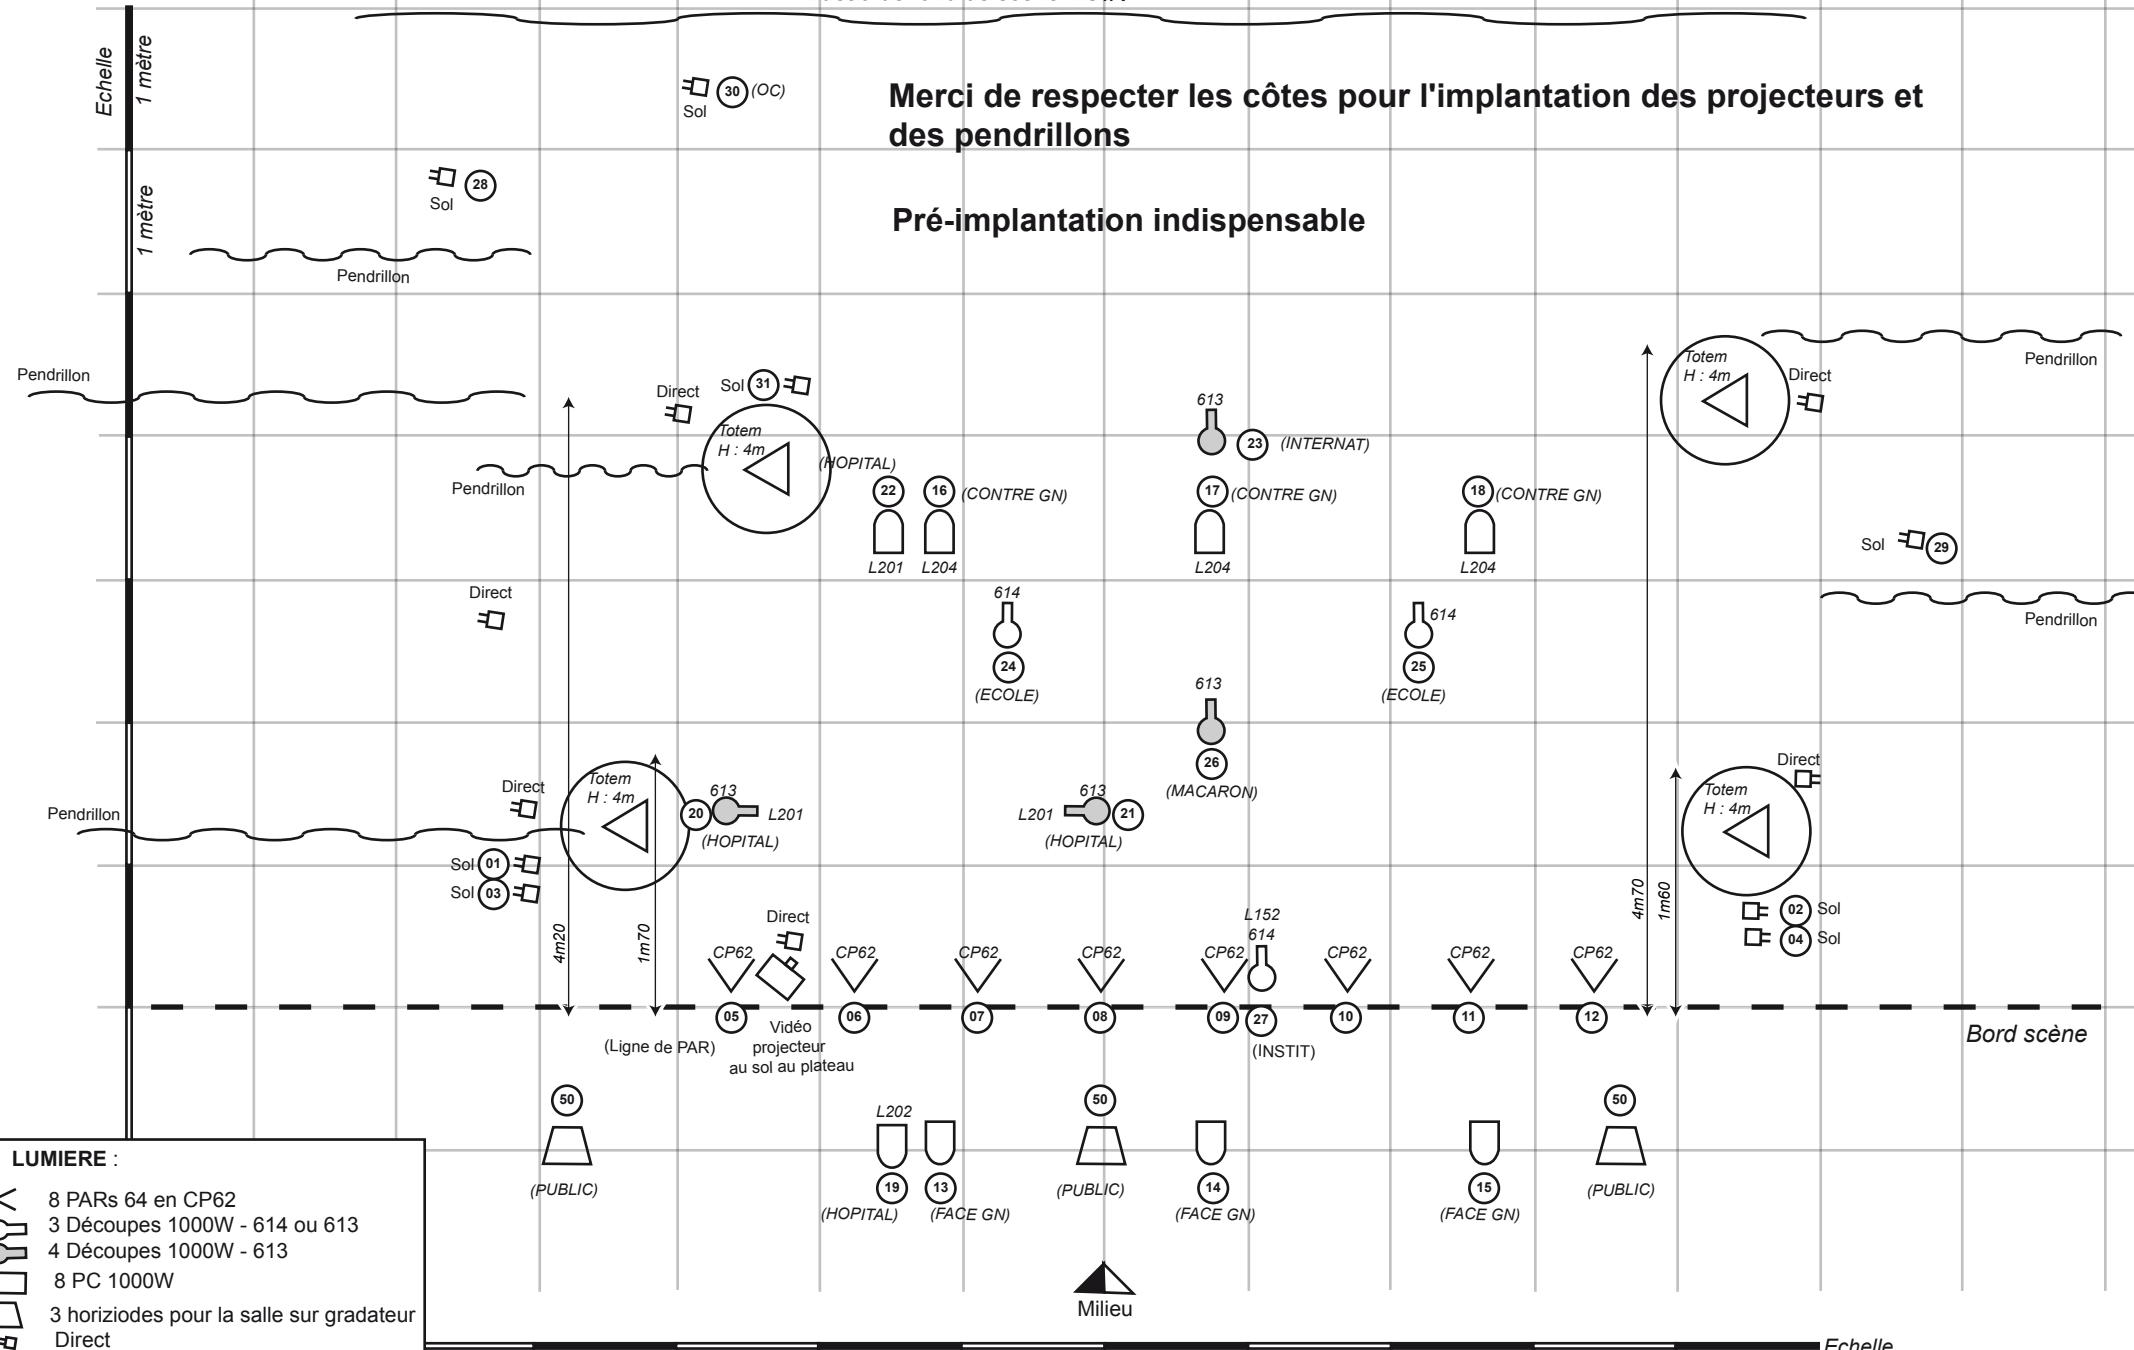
Echelle
1 mètre
1 mètre

30 (OC)
Sol

Merci de respecter les côtes pour l'implantation des projecteurs et des pendrillons

28
Sol

Pré-implantation indispensable

Pendrillon

Pendrillon
Direct
Sol 31
Totem
H : 4m
(HOPITAL)
613
23 (INTERNAT)
Totem
H : 4m
Direct
Pendrillon

Pendrillon
22 16 (CONTRE GN)
L201 L204
17 (CONTRE GN)
L204
18 (CONTRE GN)
L204
Sol 29

Direct
614
24
(ECOLE)
614
25
(ECOLE)
Pendrillon

613
26
(MACARON)

Direct
Totem
H : 4m
613
20 L201
(HOPITAL)
613
L201 21
(HOPITAL)
Direct
Totem
H : 4m
Pendrillon
Sol 01
Sol 03

4m20
1m70
Direct
L152
614
4m70
1m60
02 Sol
04 Sol

CP62 CP62 CP62 CP62 CP62 CP62 CP62 CP62
05 06 07 08 09 27 10 11 12
(Ligne de PAR)
Vidéo projecteur au sol au plateau
(INSTIT)
Bord scène

50
(PUBLIC)
L202
19 (HOPITAL)
13 (FACE GN)
50
(PUBLIC)
14 (FACE GN)
15 (FACE GN)
50
(PUBLIC)

Milieu

LUMIERE :
8 PARs 64 en CP62
3 Découpes 1000W - 614 ou 613
4 Découpes 1000W - 613
8 PC 1000W
3 horiziodes pour la salle sur gradateur
Direct

Echelle